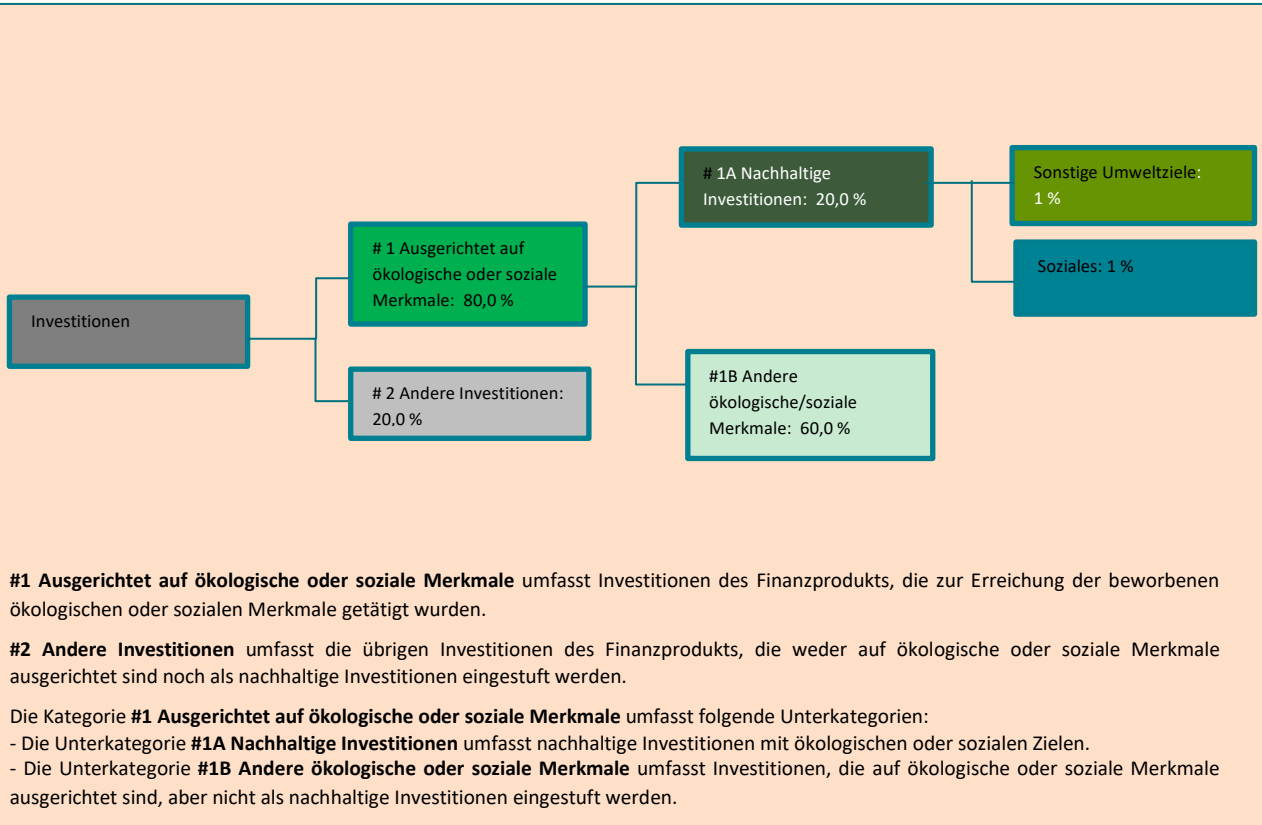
Investitionen

# 1 Ausgerichtet auf ökologische oder soziale Merkmale: 80,0 %

# 2 Andere Investitionen: 20,0 %

# 1A Nachhaltige Investitionen: 20,0 %

#1B Andere ökologische/soziale Merkmale: 60,0 %

Sonstige Umweltziele: 1 %

Soziales: 1 %

**#1 Ausgerichtet auf ökologische oder soziale Merkmale** umfasst Investitionen des Finanzprodukts, die zur Erreichung der beworbenen ökologischen oder sozialen Merkmale getätigt wurden.

**#2 Andere Investitionen** umfasst die übrigen Investitionen des Finanzprodukts, die weder auf ökologische oder soziale Merkmale ausgerichtet sind noch als nachhaltige Investitionen eingestuft werden.

Die Kategorie **#1 Ausgerichtet auf ökologische oder soziale Merkmale** umfasst folgende Unterkategorien:
- Die Unterkategorie **#1A Nachhaltige Investitionen** umfasst nachhaltige Investitionen mit ökologischen oder sozialen Zielen.
- Die Unterkategorie **#1B Andere ökologische oder soziale Merkmale** umfasst Investitionen, die auf ökologische oder soziale Merkmale ausgerichtet sind, aber nicht als nachhaltige Investitionen eingestuft werden.